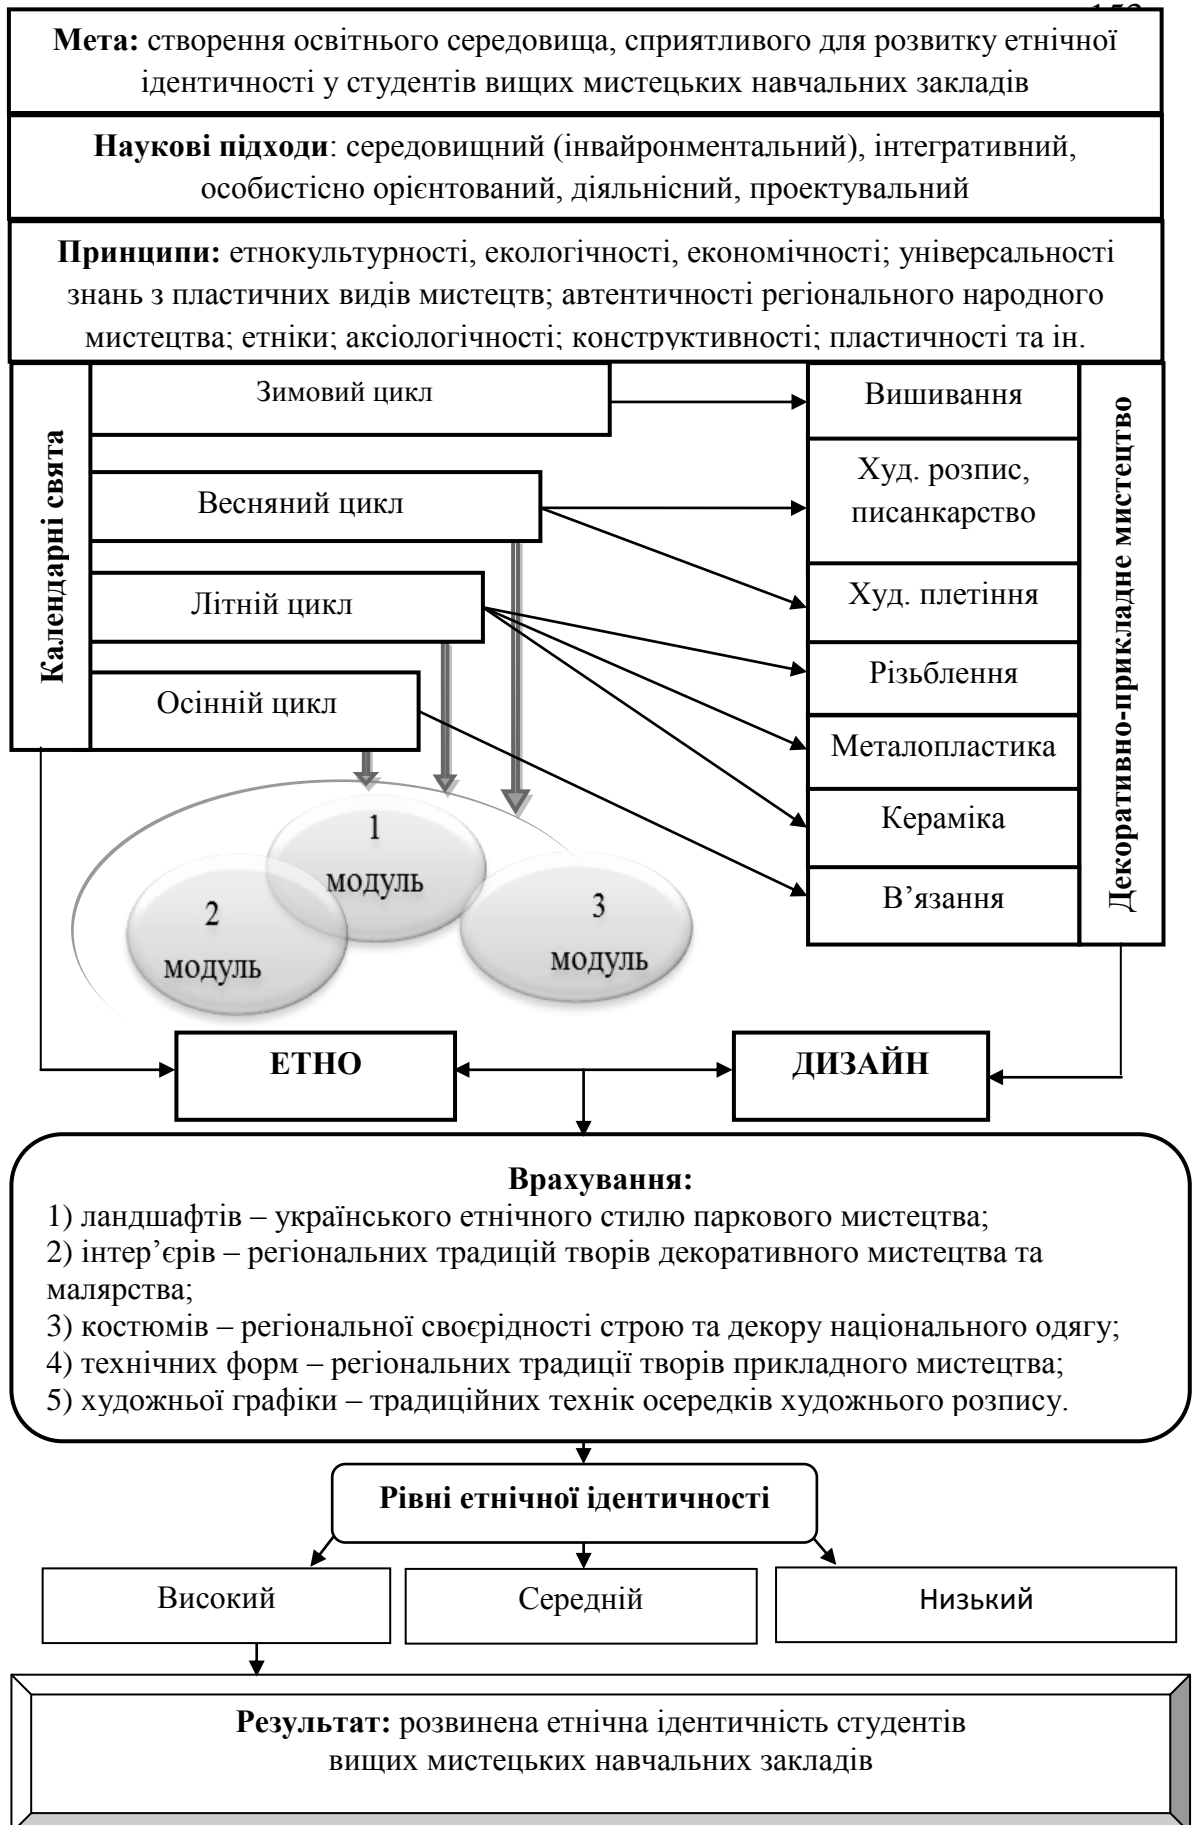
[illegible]

**Мета:** створення освітнього середовища, сприятливого для розвитку етнічної ідентичності у студентів вищих мистецьких навчальних закладів

**Наукові підходи**: середовищний (інвайронментальний), інтегративний, особистісно орієнтований, діяльнісний, проектувальний

**Принципи:** етнокультурності, екологічності, економічності; універсальності знань з пластичних видів мистецтв; автентичності регіонального народного мистецтва; етніки; аксіологічності; конструктивності; пластичності та ін.

**Календарні свята**

Зимовий цикл

Весняний цикл

Літній цикл

Осінній цикл

Вишивання

Худ. розпис, писанкарство

Худ. плетіння

Різьблення

Металопластика

Кераміка

В’язання

**Декоративно-прикладне мистецтво**

1 модуль

2 модуль

3 модуль

**ЕТНО**

**ДИЗАЙН**

**Врахування:**
1) ландшафтів – українського етнічного стилю паркового мистецтва;
2) інтер’єрів – регіональних традицій творів декоративного мистецтва та малярства;
3) костюмів – регіональної своєрідності строю та декору національного одягу;
4) технічних форм – регіональних традиції творів прикладного мистецтва;
5) художньої графіки – традиційних технік осередків художнього розпису.

**Рівні етнічної ідентичності**

Високий

Середній

Низький

**Результат:** розвинена етнічна ідентичність студентів вищих мистецьких навчальних закладів